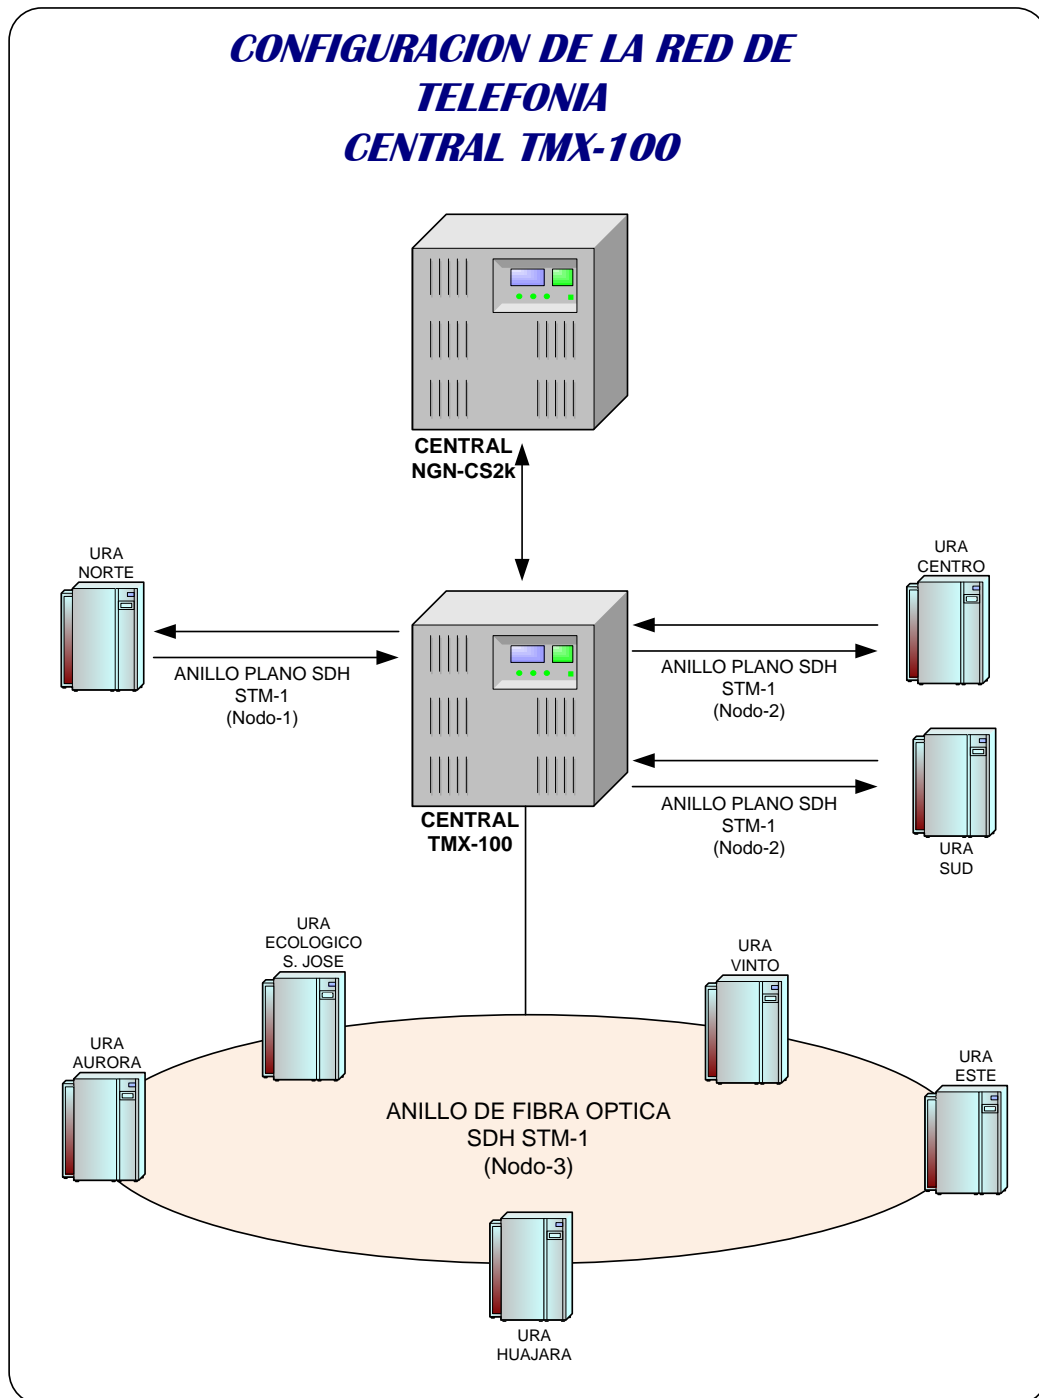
CONFIGURACION DE LA RED DE TELEFONIA
CENTRAL TMX-100

CENTRAL
NGN-CS2k

URA
NORTE

ANILLO PLANO SDH
STM-1
(Nodo-1)

URA
CENTRO

ANILLO PLANO SDH
STM-1
(Nodo-2)

ANILLO PLANO SDH
STM-1
(Nodo-2)

URA
SUD

CENTRAL
TMX-100

URA
ECOLOGICO
S. JOSE

URA
VINTO

URA
AURORA

URA
ESTE

ANILLO DE FIBRA OPTICA
SDH STM-1
(Nodo-3)

URA
HUAJARA